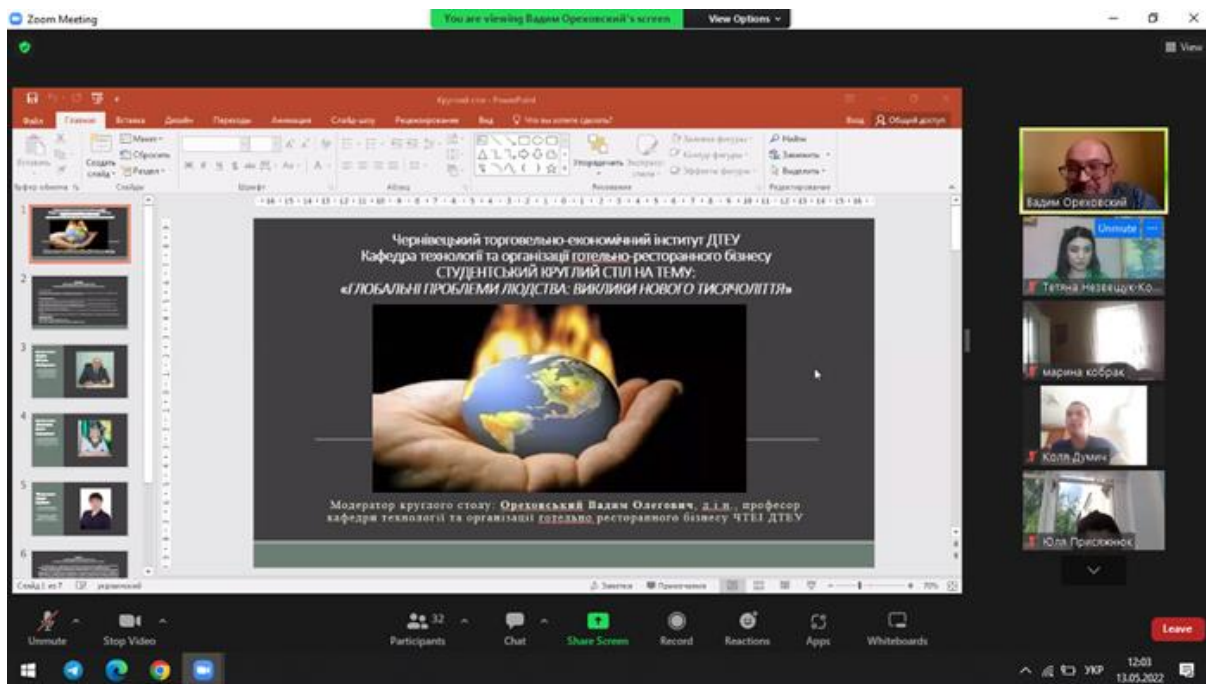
Zoom Meeting

You are viewing Вадим Ореховський's screen

View Options

View

Круглий стіл - PowerPoint

Файл Главная Вставка Дизайн Переходы Анимация Слайд-шоу Рецензирование Вид Что вы хотите сделать?

Вход Общий доступ

Вставить Создать слайд Макет Сбросить Раздел Буфер обмена Слайды Шрифт Абзац Упорядочить Экспресс-стили Заливка фигуры Контур фигуры Эффекты фигуры Рисование Найти Заменить Выделить Редактирование

Чернівецький торговельно-економічний інститут ДТЕУ
Кафедра технології та організації готельно-ресторанного бізнесу
СТУДЕНТСЬКИЙ КРУГЛИЙ СТІЛ НА ТЕМУ:
«ГЛОБАЛЬНІ ПРОБЛЕМИ ЛЮДСТВА: ВИКЛИКИ НОВОГО ТИСЯЧОЛІТТЯ»

Модератор круглого столу: Ореховський Вадим Олегович, д.і.н., професор кафедри технології та організації готельно ресторанного бізнесу ЧТЕІ ДТЕУ

Слайд 1 из 7 украинский

Заметки Примечания 70%

Вадим Ореховський

Unmute

Тетяна Незевщук-Ко...

марина кобрак

Коля Думич

Юля Присяжнюк

Unmute Stop Video Participants 32 Chat Share Screen Record Reactions Apps Whiteboards Leave

УКР 12:03 13.05.2022